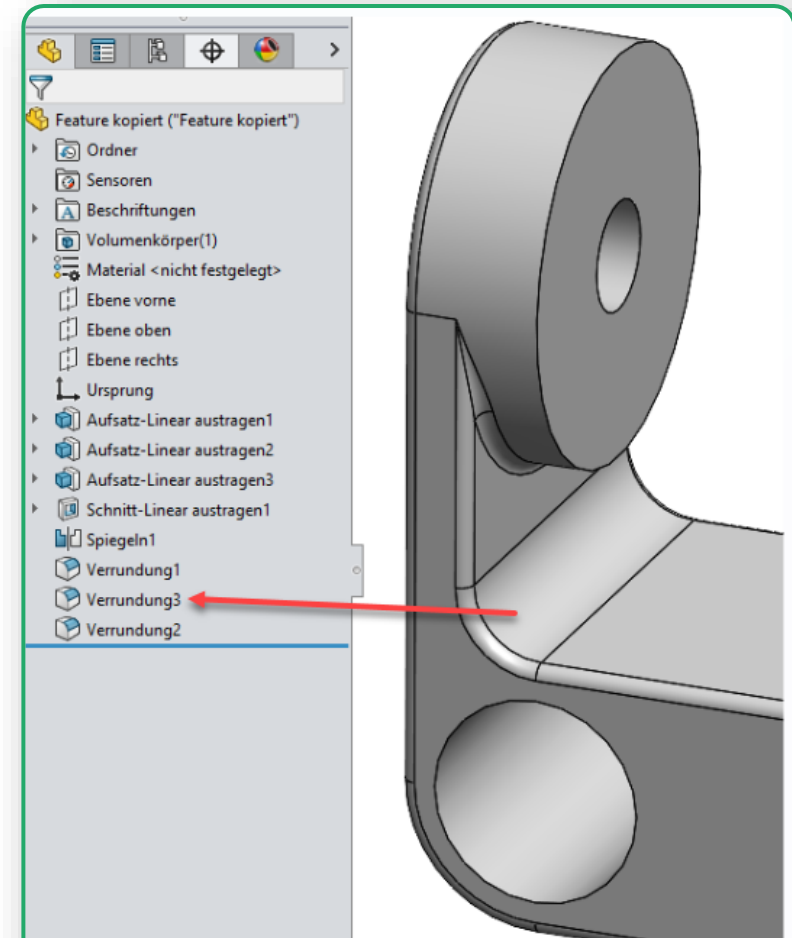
Feature kopiert ("Feature kopiert")
Ordner
Sensoren
Beschriftungen
Volumenkörper(1)
Material <nicht festgelegt>
Ebene vorne
Ebene oben
Ebene rechts
Ursprung
Aufsatz-Linear austragen1
Aufsatz-Linear austragen2
Aufsatz-Linear austragen3
Schnitt-Linear austragen1
Spiegeln1
Verrundung1
Verrundung3
Verrundung2